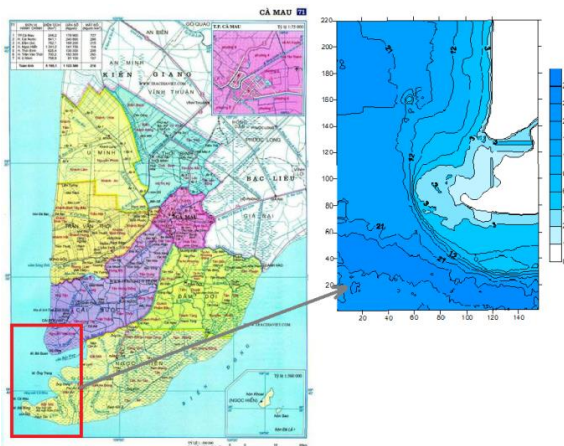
CÀ MAU 71

T.P. CÀ MAU

AN BIÊN
AN MINH
KIÊN GIANG
VĨNH THUẬN
U MINH
PHƯỚC LONG
BẠC LIÊU
GIÁ RAI
CÀ MAU
TRẦN VĂN THỜI
CÁI NƯỚC
ĐẦM DƠI
NGỌC HIỂN

220
200
180
160
140
120
100
80
60
40
20
20 40 60 80 100 120 140